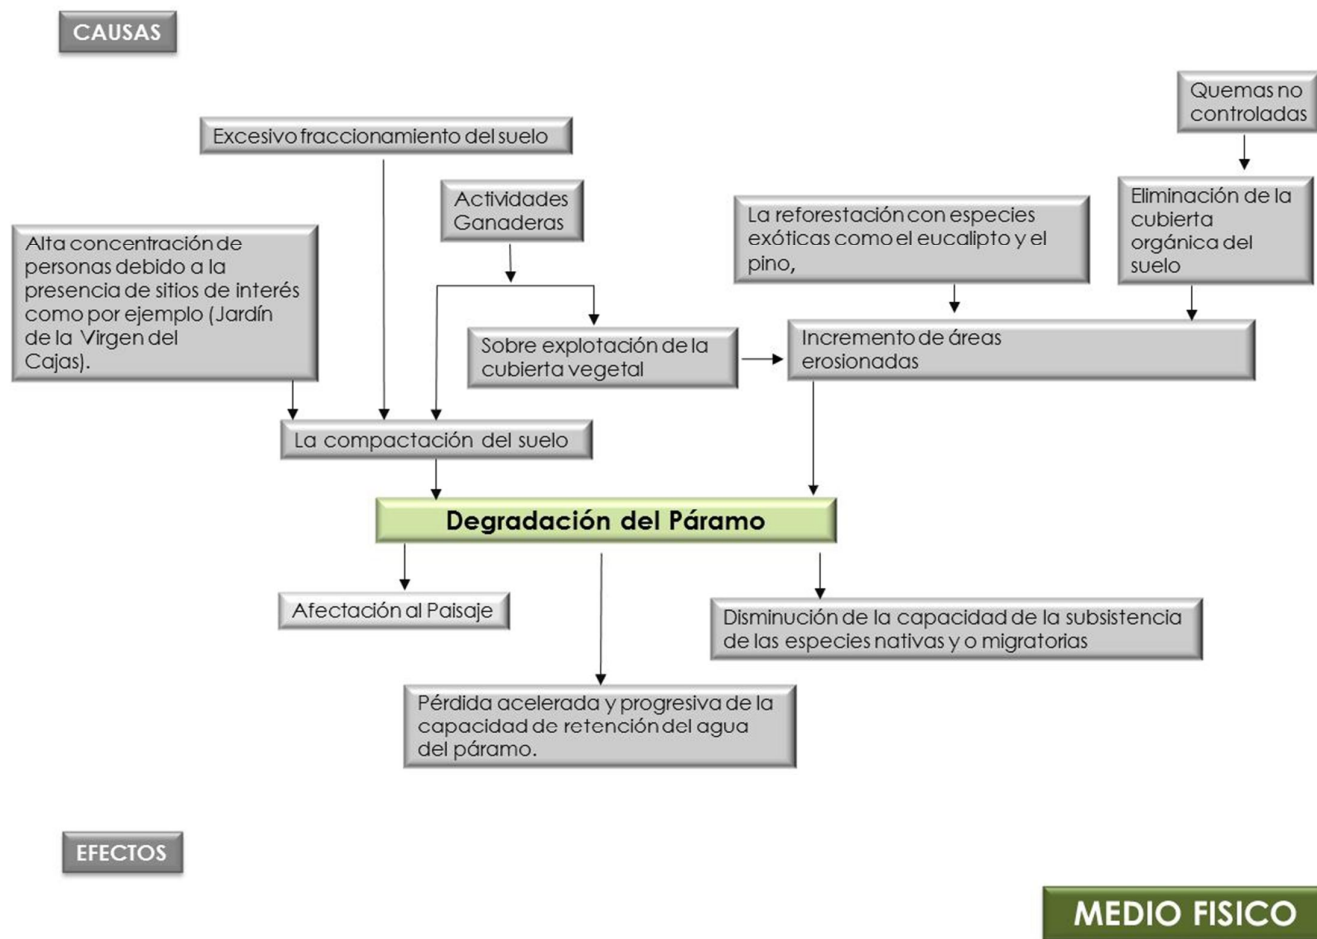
CAUSAS

Quemas no controladas

Excesivo fraccionamiento del suelo

Actividades Ganaderas

La reforestación con especies exóticas como el eucalipto y el pino,

Eliminación de la cubierta orgánica del suelo

Alta concentración de personas debido a la presencia de sitios de interés como por ejemplo (Jardín de la Virgen del Cajas).

Sobre explotación de la cubierta vegetal

Incremento de áreas erosionadas

La compactación del suelo

Degradación del Páramo

Afectación al Paisaje

Disminución de la capacidad de la subsistencia de las especies nativas y o migratorias

Pérdida acelerada y progresiva de la capacidad de retención del agua del páramo.

EFECTOS

MEDIO FISICO